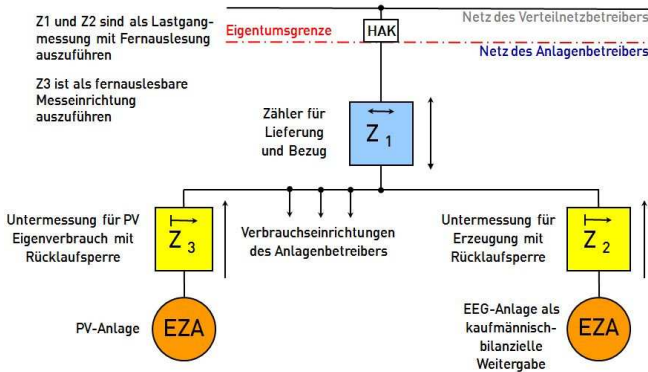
Z1 und Z2 sind als Lastgangmessung mit Fernauslesung auszuführen

Z3 ist als fernauslesbare Messeinrichtung auszuführen

Netz des Verteilnetzbetreibers

Eigentumsgrenze

HAK

Netz des Anlagenbetreibers

Zähler für Lieferung und Bezug

$Z_1$

Untermessung für PV Eigenverbrauch mit Rücklaufsperre

$Z_3$

Verbrauchseinrichtungen des Anlagenbetreibers

Untermessung für Erzeugung mit Rücklaufsperre

$Z_2$

PV-Anlage

EZA

EEG-Anlage als kaufmännisch-bilanzielle Weitergabe

EZA